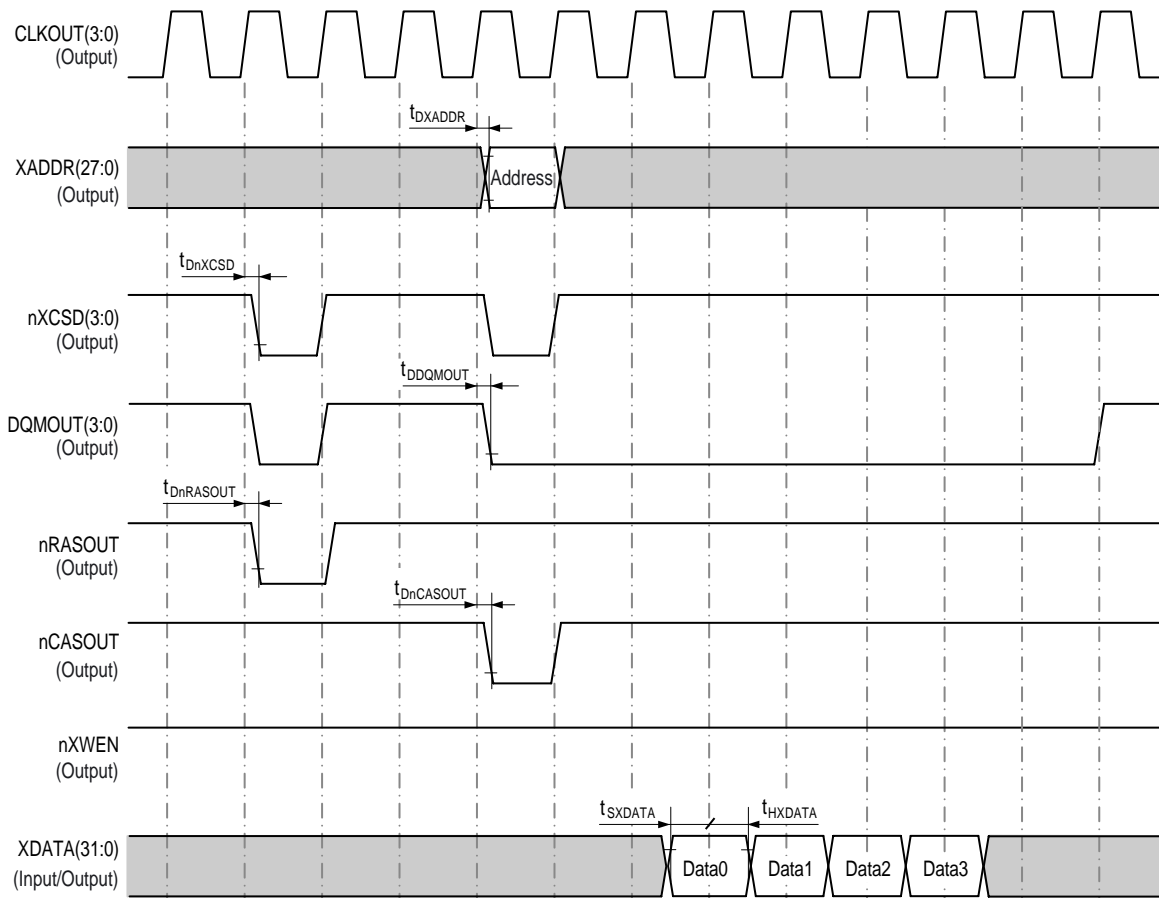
CLKOUT(3:0)
(Output)

$t_{DXADDR}$

XADDR(27:0)
(Output)

Address

$t_{DnXCSD}$

nXCSD(3:0)
(Output)

$t_{DDQMOUT}$

DQMOUT(3:0)
(Output)

$t_{DnRASOUT}$

nRASOUT
(Output)

$t_{DnCASOUT}$

nCASOUT
(Output)

nXWEN
(Output)

$t_{SXDATA}$

$t_{HXDATA}$

XDATA(31:0)
(Input/Output)

Data0 Data1 Data2 Data3